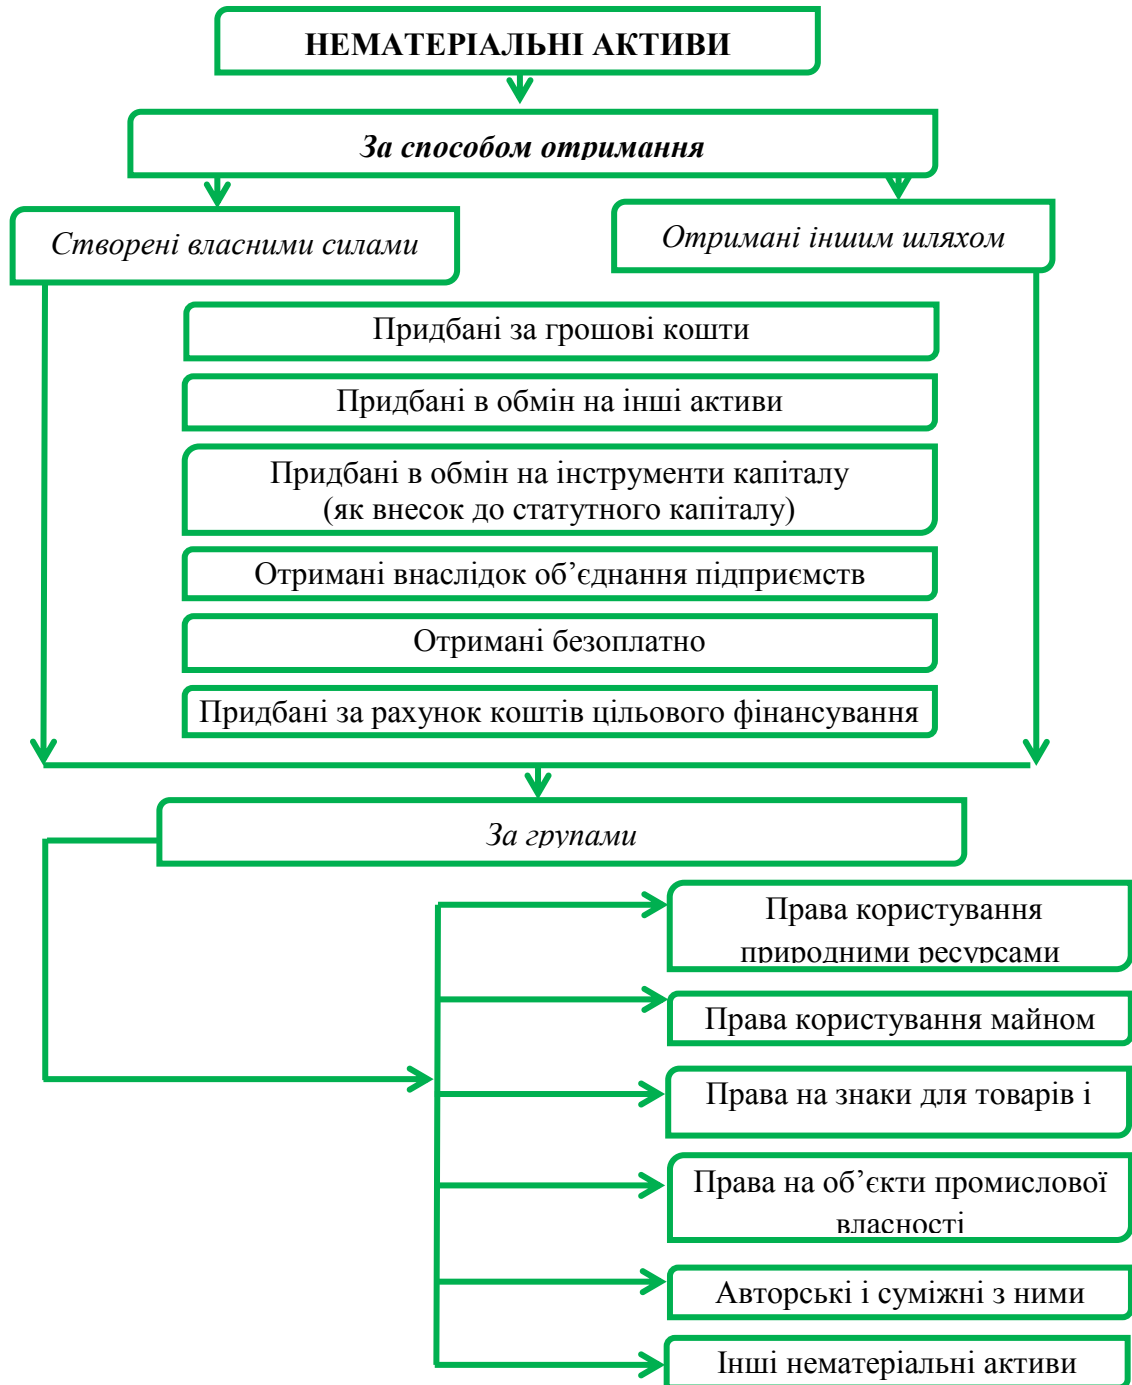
НЕМАТЕРІАЛЬНІ АКТИВИ

За способом отримання

Створені власними силами

Отримані іншим шляхом

Придбані за грошові кошти

Придбані в обмін на інші активи

Придбані в обмін на інструменти капіталу (як внесок до статутного капіталу)

Отримані внаслідок об’єднання підприємств

Отримані безоплатно

Придбані за рахунок коштів цільового фінансування

За групами

Права користування природними ресурсами

Права користування майном

Права на знаки для товарів і

Права на об’єкти промислової власності

Авторські і суміжні з ними

Інші нематеріальні активи